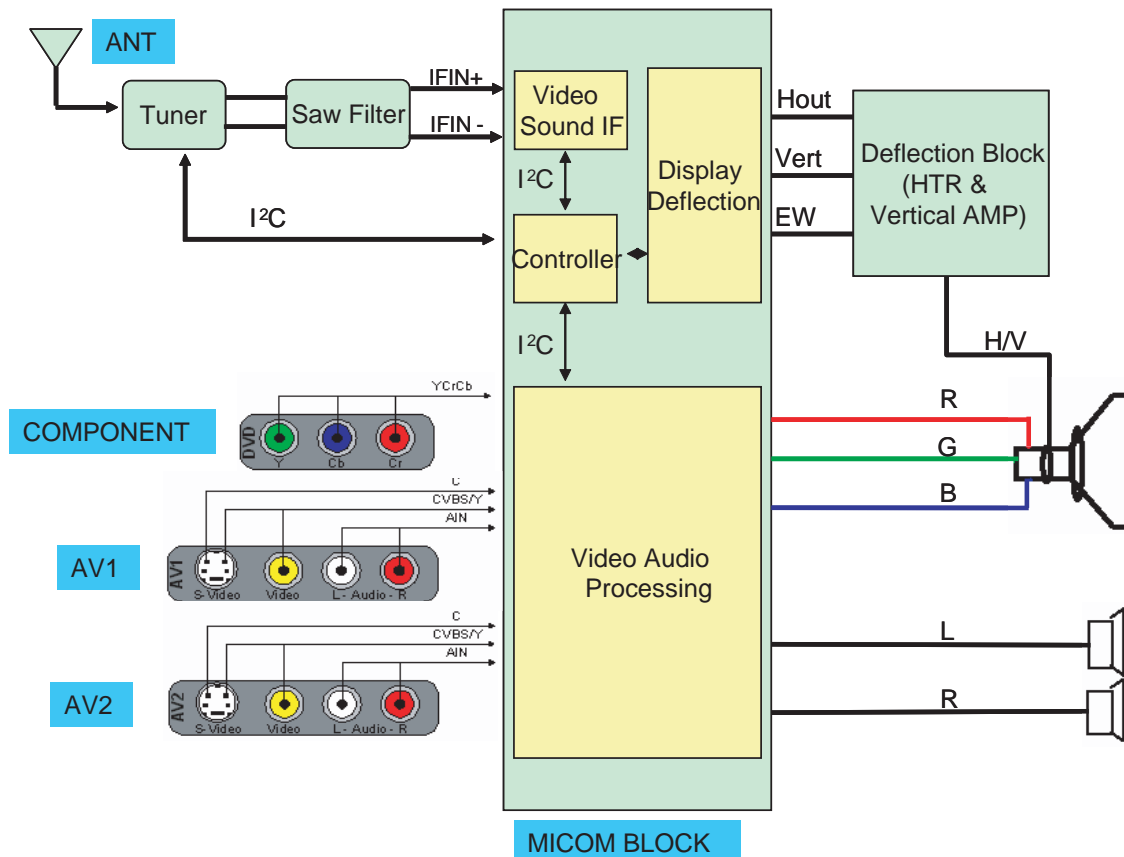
ANT

Tuner

Saw Filter

IFIN+

IFIN -

Video Sound IF

Display Deflection

$I^2C$

$I^2C$

Controller

$I^2C$

Hout

Vert

EW

Deflection Block (HTR & Vertical AMP)

H/V

YCrCb

COMPONENT

DVD

Y

Cb

Cr

R

G

B

C

CVBS/Y

AIN

AV1

AV1

S-Video

Video

L - Audio - R

Video Audio Processing

C

CVBS/Y

AIN

AV2

AV2

S-Video

Video

L - Audio - R

L

R

MICOM BLOCK